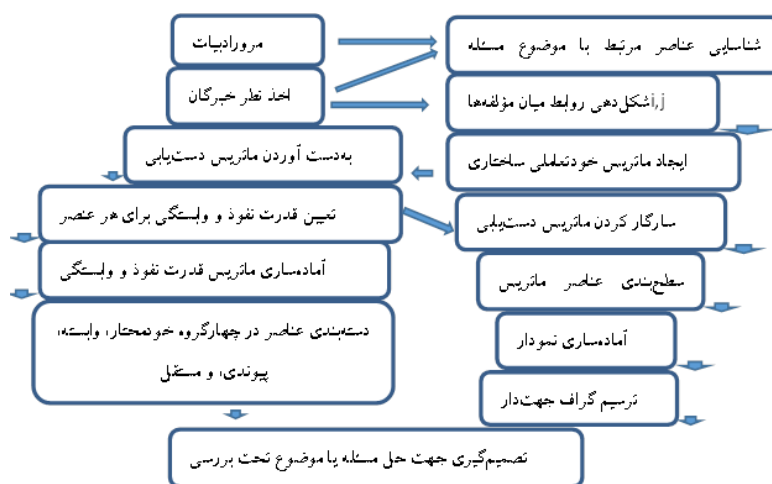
مروری ادبیات

شناسایی عناصر مرتبط با موضوع مسئله

اخذ نظر خبرگان

آشکل‌دهی روابط میان مؤلفه‌ها

به‌دست آوردن ماتریس دست‌یابی

ایجاد ماتریس خودتعاملی ساختاری

تعیین قدرت نفوذ و وابستگی برای هر عنصر

سازگار کردن ماتریس دست‌یابی

آماده‌سازی ماتریس قدرت نفوذ و وابستگی

سطح‌بندی عناصر ماتریس

دسته‌بندی عناصر در چهارگروه خودمختار، وابسته، پیوندی، و مستقل

آماده‌سازی نمودار

ترسیم گراف جهت‌دار

تصمیم‌گیری جهت حل مسئله یا موضوع تحت بررسی